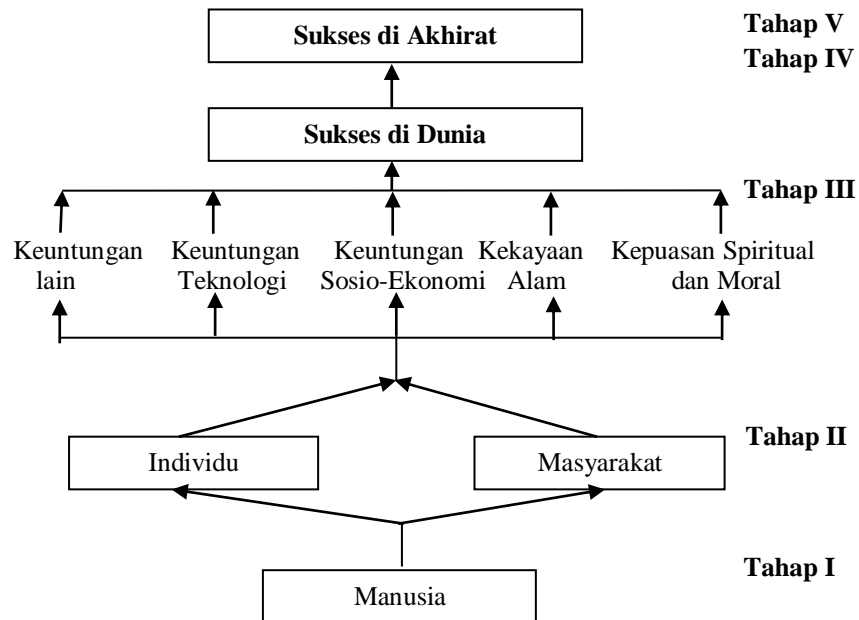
Sukses di Akhirat

Tahap V

Tahap IV

Sukses di Dunia

Tahap III

Keuntungan lain

Keuntungan Teknologi

Keuntungan Sosio-Ekonomi

Kekayaan Alam

Kepuasan Spiritual dan Moral

Tahap II

Individu

Masyarakat

Tahap I

Manusia